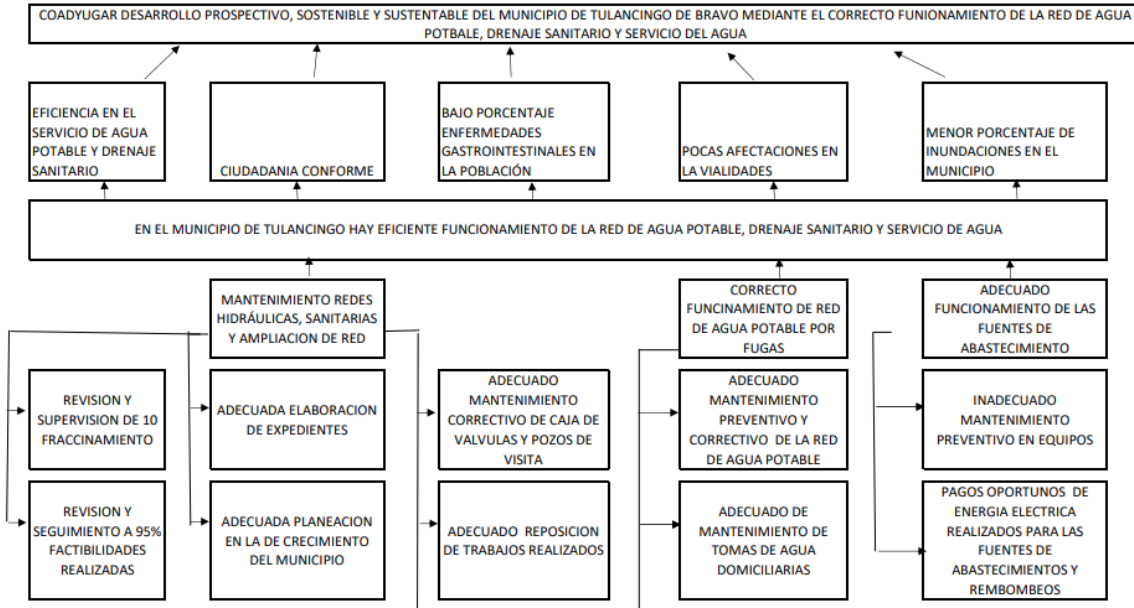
COADYUGAR DESARROLLO PROSPECTIVO, SOSTENIBLE Y SUSTENTABLE DEL MUNICIPIO DE TULANCINGO DE BRAVO MEDIANTE EL CORRECTO FUNIONAMIENTO DE LA RED DE AGUA POTBALE, DRENAJE SANITARIO Y SERVICIO DEL AGUA

EFICIENCIA EN EL SERVICIO DE AGUA POTABLE Y DRENAJE SANITARIO

CIUDADANIA CONFORME

BAJO PORCENTAJE ENFERMEDADES GASTROINTESTINALES EN LA POBLACIÓN

POCAS AFECTACIONES EN LA VIALIDADES

MENOR PORCENTAJE DE INUNDACIONES EN EL MUNICIPIO

EN EL MUNICIPIO DE TULANCINGO HAY EFICIENTE FUNCIONAMIENTO DE LA RED DE AGUA POTABLE, DRENAJE SANITARIO Y SERVICIO DE AGUA

MANTENIMIENTO REDES HIDRÁULICAS, SANITARIAS Y AMPLIACION DE RED

CORRECTO FUNCINAMIENTO DE RED DE AGUA POTABLE POR FUGAS

ADECUADO FUNCIONAMIENTO DE LAS FUENTES DE ABASTECIMIENTO

REVISION Y SUPERVISION DE 10 FRACCINAMIENTO

ADECUADA ELABORACION DE EXPEDIENTES

ADECUADO MANTENIMIENTO CORRECTIVO DE CAJA DE VALVULAS Y POZOS DE VISITA

ADECUADO MANTENIMIENTO PREVENTIVO Y CORRECTIVO DE LA RED DE AGUA POTABLE

INADECUADO MANTENIMIENTO PREVENTIVO EN EQUIPOS

REVISION Y SEGUIMIENTO A 95% FACTIBILIDADES REALIZADAS

ADECUADA PLANEACION EN LA DE CRECIMIENTO DEL MUNICIPIO

ADECUADO REPOSICION DE TRABAJOS REALIZADOS

ADECUADO DE MANTENIMIENTO DE TOMAS DE AGUA DOMICILIARIAS

PAGOS OPORTUNOS DE ENERGIA ELECTRICA REALIZADOS PARA LAS FUENTES DE ABASTECIMIENTOS Y REMBOMBEOS